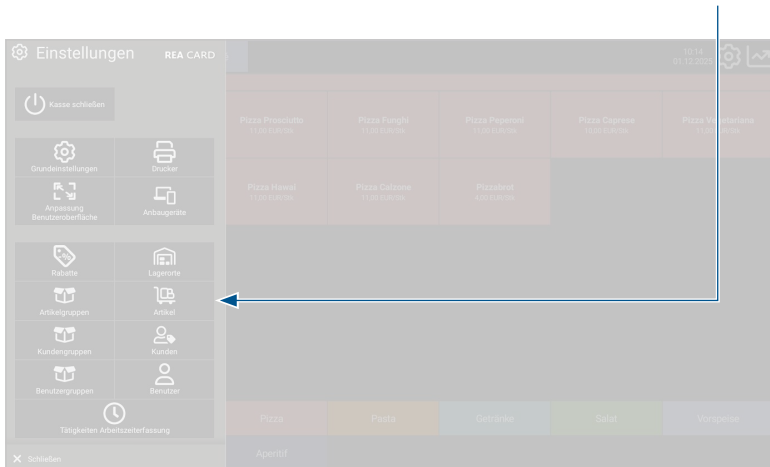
Einstellungen REA CARD

Kasse schließen

Grundeinstellungen
Drucker
Anpassung Benutzeroberfläche
Anbaugeräte

Rabatte
Lagerorte
Artikelgruppen
Artikel
Kundengruppen
Kunden
Benutzergruppen
Benutzer
Tätigkeiten Arbeitszeiterfassung

Schließen

10:14
01.12.2023

Pizza Prosciutto
11,00 EUR/Stk
Pizza Funghi
11,00 EUR/Stk
Pizza Peperoni
11,00 EUR/Stk
Pizza Caprese
10,00 EUR/Stk
Pizza Vegetariana
11,00 EUR/Stk
Pizza Hawaii
11,00 EUR/Stk
Pizza Calzone
11,00 EUR/Stk
Pizzabrot
4,00 EUR/Stk

Pizza
Pasta
Getränke
Salat
Vorspeise
Aperitif